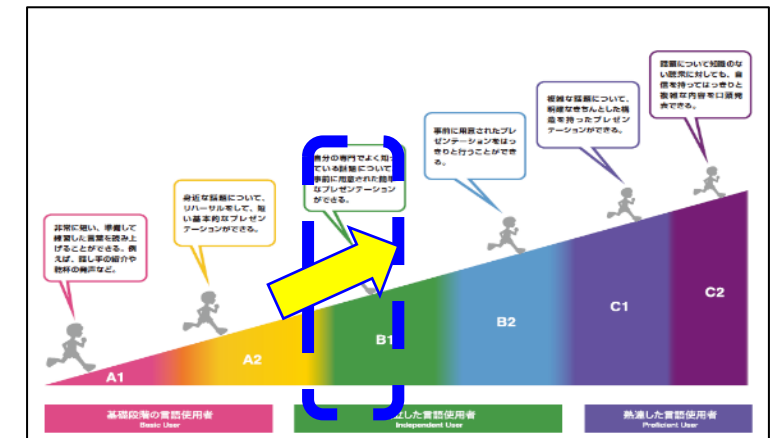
非常に短い、準備して練習した言葉を読み上げることができる。例えば、話し手の紹介や講演の始まりの挨拶など。

身近な話題について、リハーサルをして、短い基本的なプレゼンテーションができる。

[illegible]分の専門でよく知っている話題について、事前に用意された簡単なプレゼンテーションができる。

事前に用意されたプレゼンテーションをはっきりと行うことができる。

複雑な話題について、明確なきちんとした構造を持ったプレゼンテーションができる。

話題について知識のない聴衆に対しても、自信を持ってはっきりと複雑な内容を口頭発表できる。

A1

A2

B1

B2

C1

C2

基礎段階の言語使用者
Basic User

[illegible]立した言語使用者
Independent User

熟達した言語使用者
Proficient User